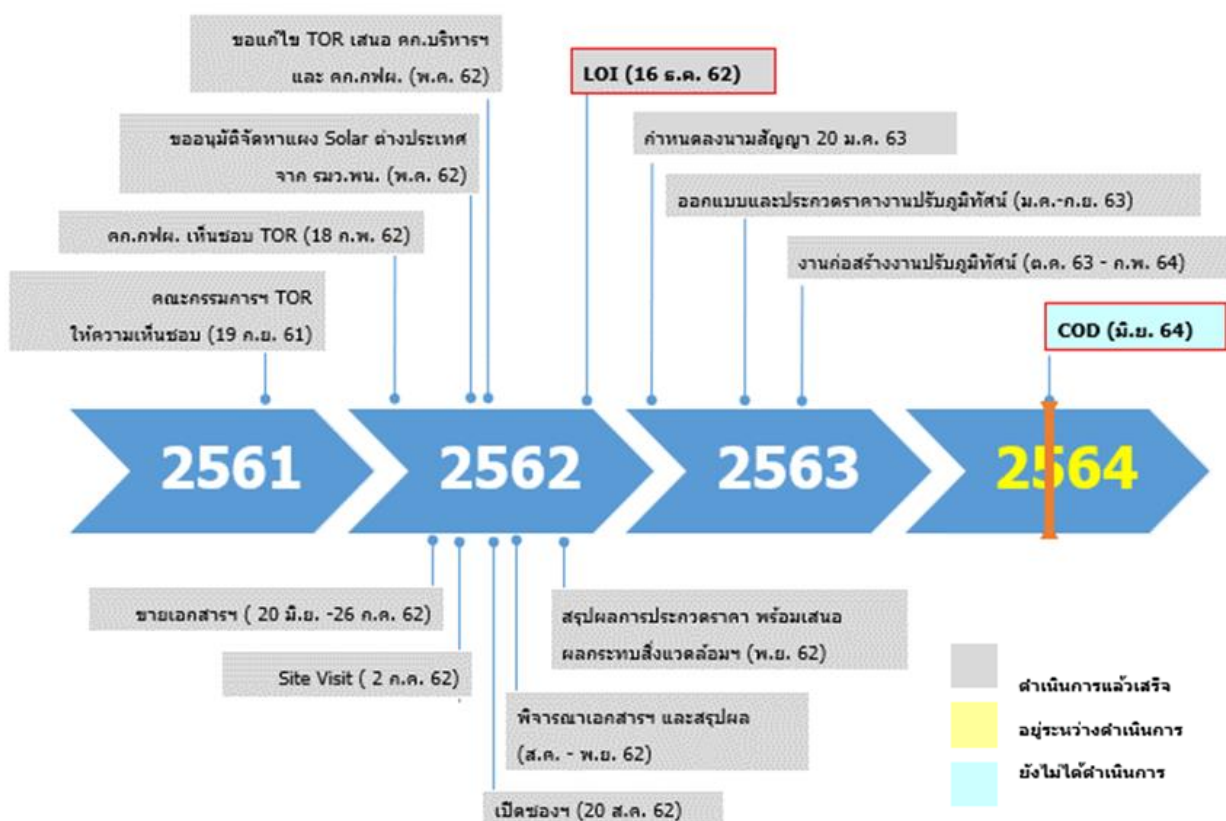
ขอแก้ไข TOR เสนอ คค.บริหารฯ และ คค.กฟผ. (พ.ค. 62)

LOI (16 ธ.ค. 62)

ขออนุมัติจัดหาแผง Solar ต่างประเทศ จาก รมว.พน. (พ.ค. 62)

กำหนดลงนามสัญญา 20 ม.ค. 63

ออกแบบและประกวดราคางานปรับภูมิทัศน์ (ม.ค.-ก.ย. 63)

คค.กฟผ. เห็นชอบ TOR (18 ก.พ. 62)

งานก่อสร้างงานปรับภูมิทัศน์ (ต.ค. 63 - ก.พ. 64)

คณะกรรมการฯ TOR ให้ความเห็นชอบ (19 ก.ย. 61)

COD (มิ.ย. 64)

2561

2562

2563

2564

ขายเอกสารฯ ( 20 มิ.ย. -26 ก.ค. 62)

สรุปผลการประกวดราคา พร้อมเสนอ ผลกระทบสิ่งแวดล้อมฯ (พ.ย. 62)

Site Visit ( 2 ก.ค. 62)

พิจารณาเอกสารฯ และสรุปผล (ส.ค. - พ.ย. 62)

เปิดซองฯ (20 ส.ค. 62)

ดำเนินการแล้วเสร็จ

อยู่ระหว่างดำเนินการ

ยังไม่ได้ดำเนินการ